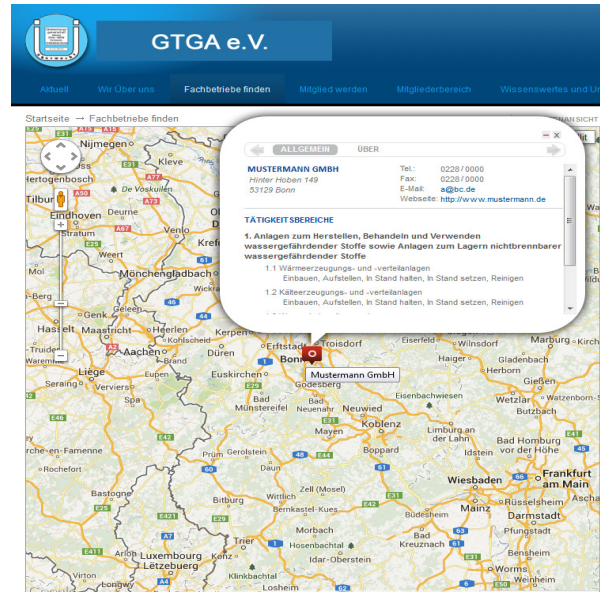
GTGA e.V.

Aktuell | Wir Über uns | Fachbetriebe finden | Mitglied werden | Mitgliederbereich | Wissenswertes und Ur

Startseite → Fachbetriebe finden

ALLGEMEIN | ÜBER

MUSTERMANN GMBH
Hinter Hoben 149
53129 Bonn

Tel.: 0228 / 0000
Fax: 0228 / 0000
E-Mail: a@bc.de
Webseite: http://www.mustermann.de

TÄTIGKEITSBEREICHE

1. Anlagen zum Herstellen, Behandeln und Verwenden wassergefährdender Stoffe sowie Anlagen zum Lagern nichtbrennbarer wassergefährdender Stoffe

1.1 Wärmeerzeugungs- und -verteilanlagen
Einbauen, Aufstellen, In Stand halten, In Stand setzen, Reinigen

1.2 Kälteerzeugungs- und -verteilanlagen
Einbauen, Aufstellen, In Stand halten, In Stand setzen, Reinigen

Mustermann GmbH

Nijmegen, Kleve, Hertogenbosch, De Voskuilen, Tilburg, Eindhoven, Venlo, Krefeld, Mönchengladbach, Genk, Hasselt, Maastricht, Heerlen, Kohlscheid, Aachen, Düren, Erftstadt, Bonn, Troisdorf, Euskirchen, Godesberg, Liège, Spa, Bad Münstereifel, Neuwied, Koblenz, Bad Neuenahr, Eisenbachwiesen, Limburg an der Lahn, Gießen, Wetzlar, Haiger, Gladenbach, Wilnsdorf, Daun, Zell (Mosel), Bitburg, Bernkastel-Kues, Morbach, Hosenbachtal, Idar-Oberstein, Bastogne, Rochefort, Marche-en-Famenne, Arlon, Luxembourg, Lëtzebuerg, Klinkbachtal, Wiesbaden, Mainz, Rüsselsheim, Darmstadt, Frankfurt am Main, Bad Homburg vor der Höhe, Pfungstadt, Bensheim, Worms, Bad Kreuznach, Boppard, Rüdesheim, Watzenborn-Ste